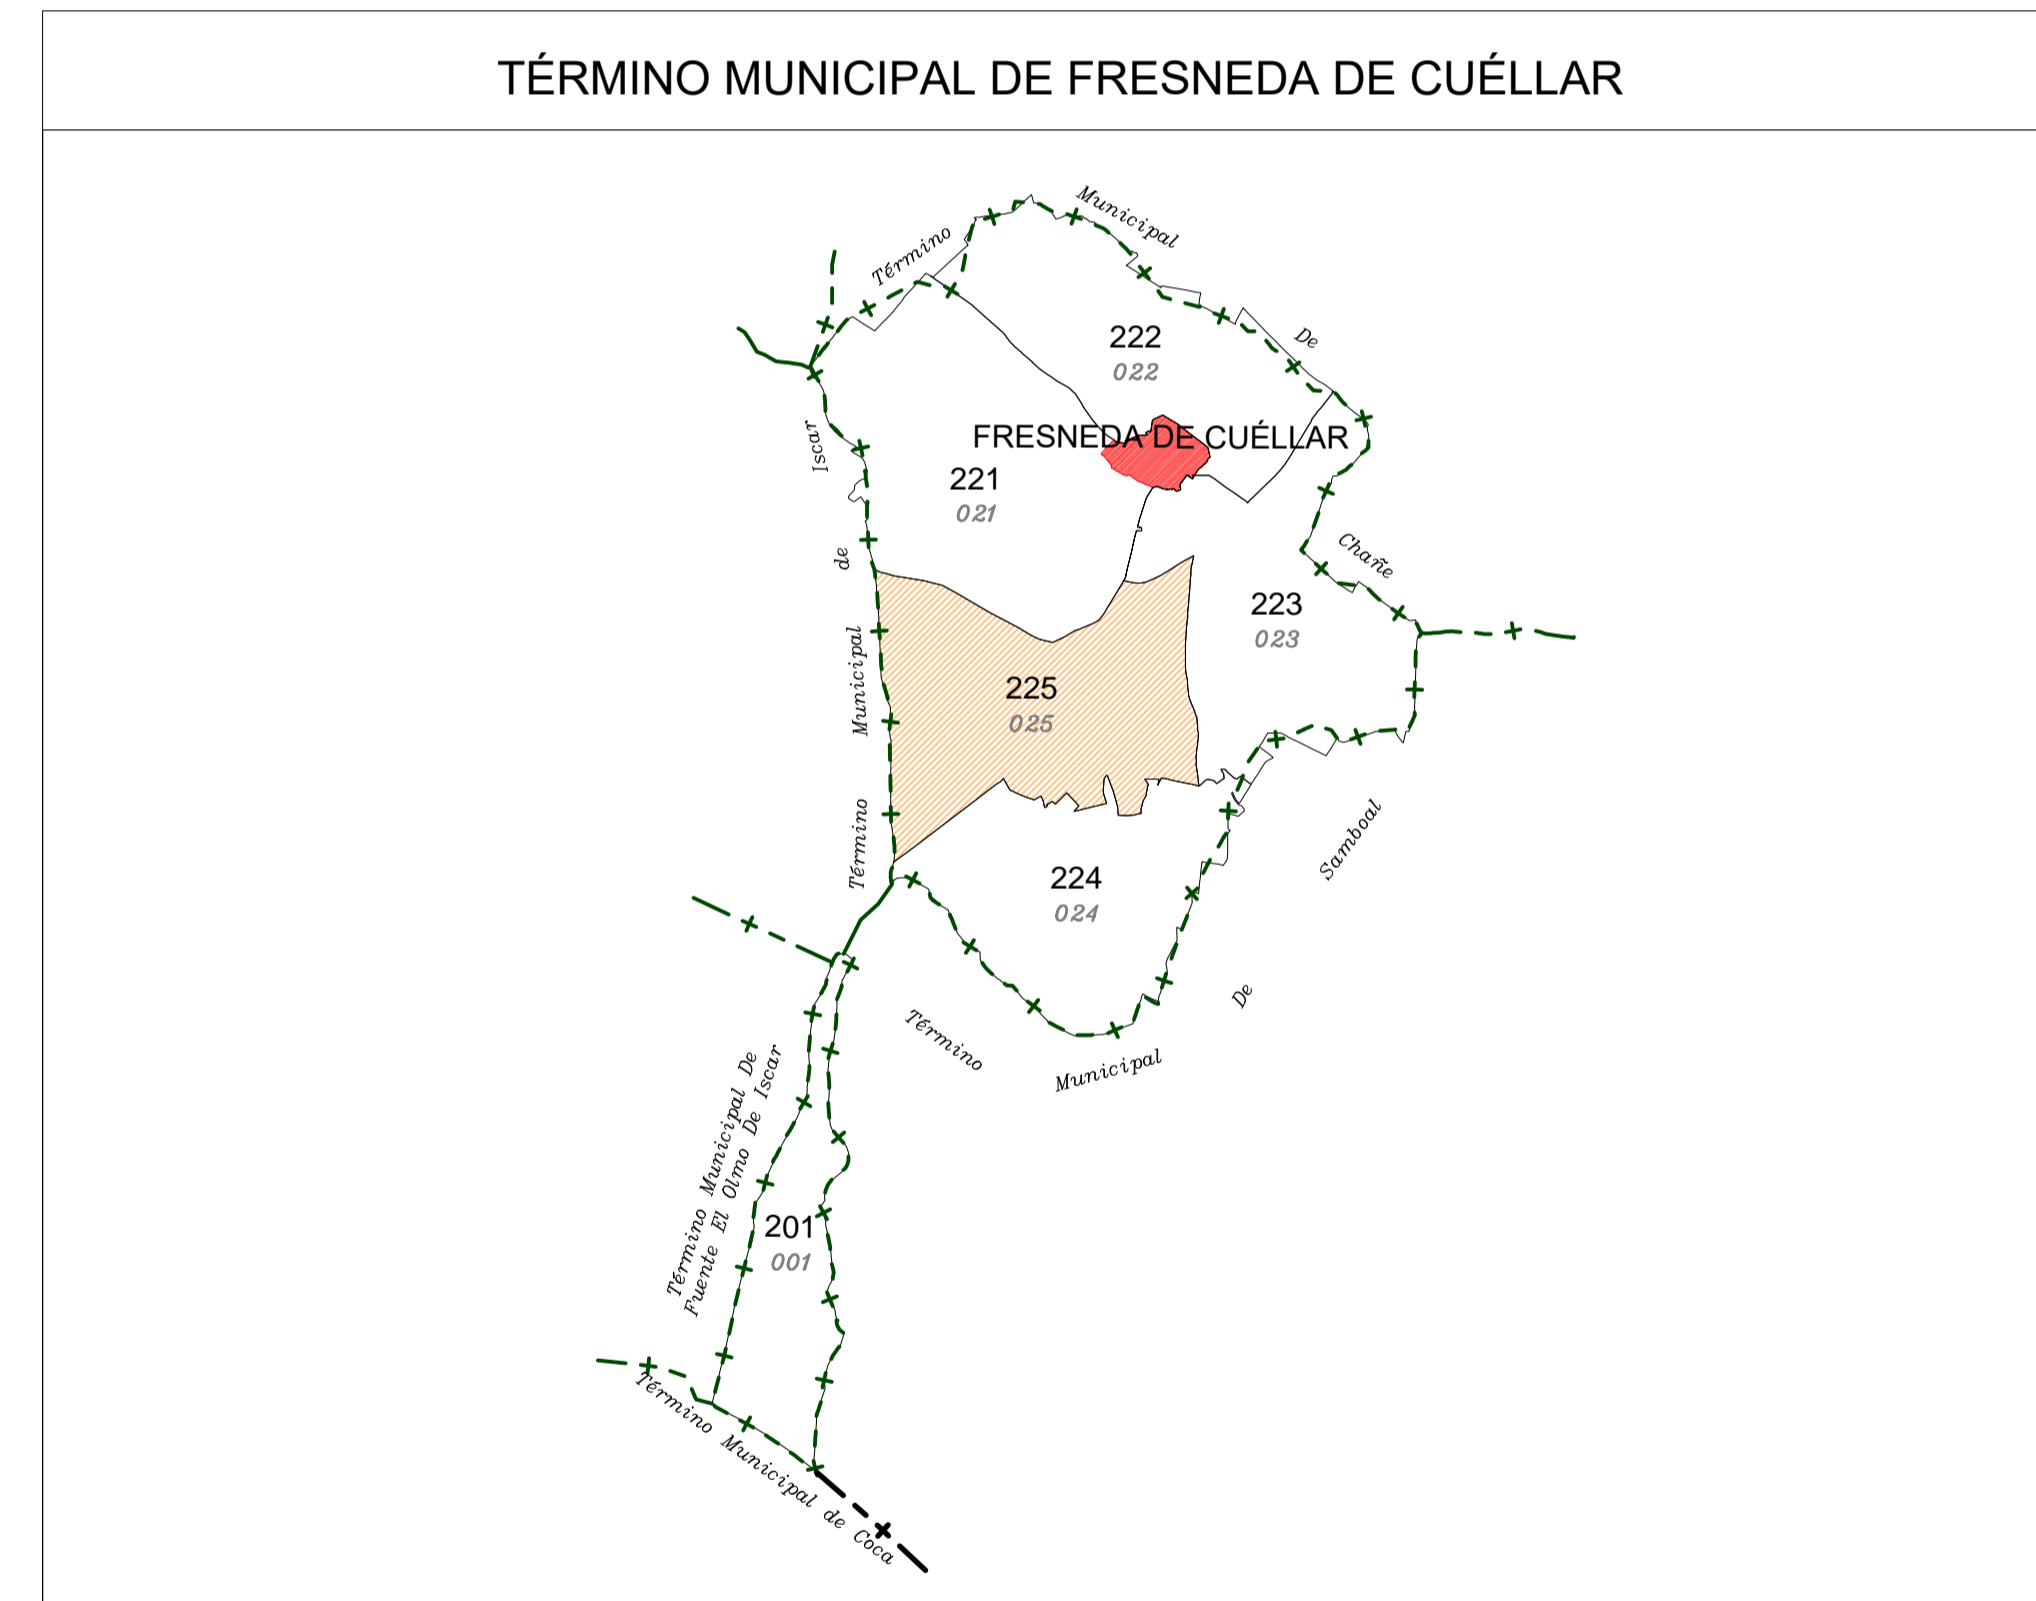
TÉRMINO MUNICIPAL DE FRESNEDA DE CUÉLLAR

Término Municipal De Chañe

222
022

FRESNEDA DE CUÉLLAR

221
021

Término Municipal de Iscar

223
023

225
025

224
024

Término Municipal De Samboal

Término Municipal De Fuente El Olmo De Iscar

201
001

Término Municipal de Coca